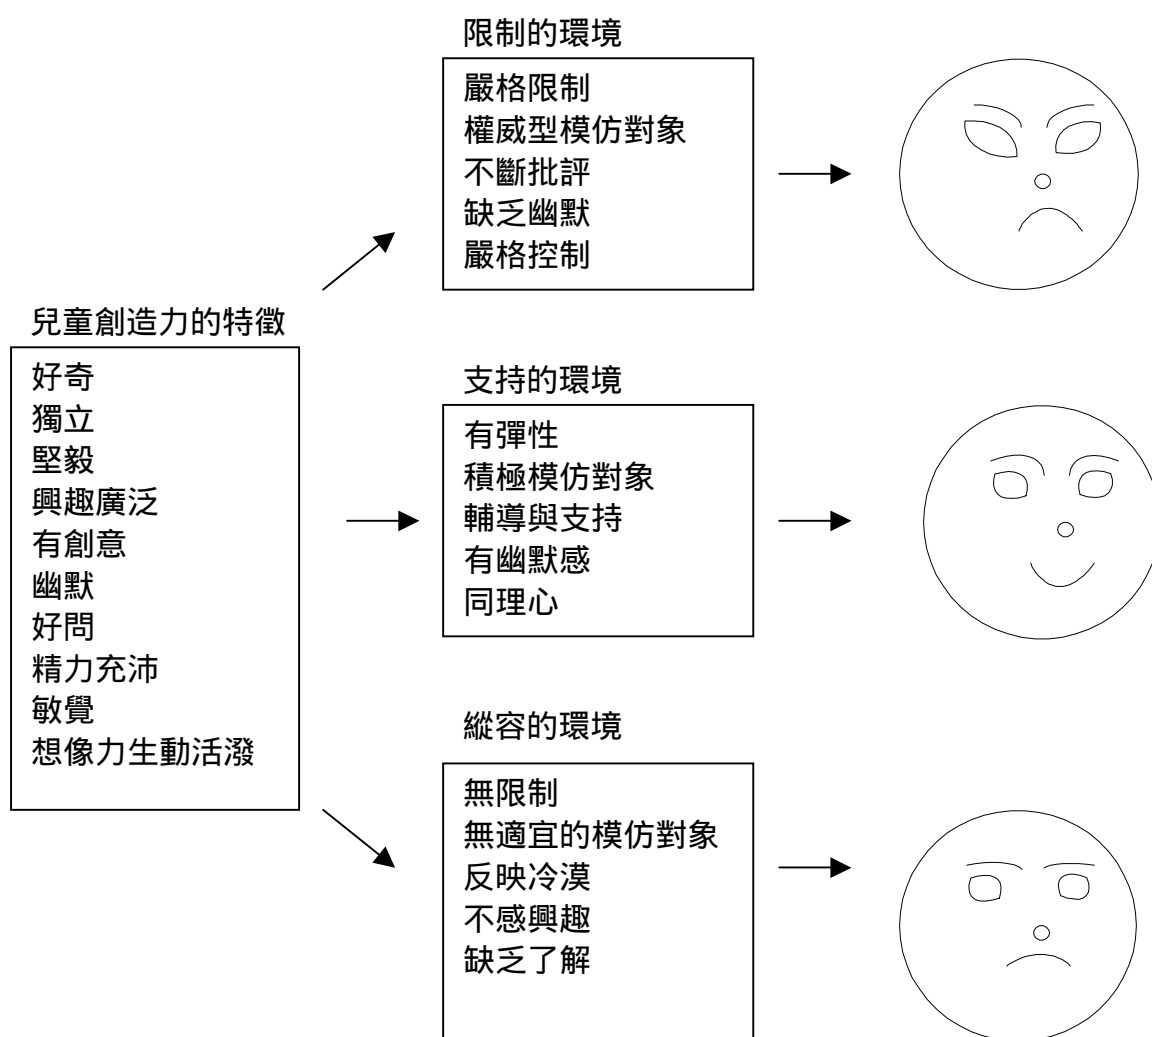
兒童創造力的特徵

好奇
獨立
堅毅
興趣廣泛
有創意
幽默
好問
精力充沛
敏覺
想像力生動活潑

限制的環境

嚴格限制
權威型模仿對象
不斷批評
缺乏幽默
嚴格控制

支持的環境

有彈性
積極模仿對象
輔導與支持
有幽默感
同理心

縱容的環境

無限制
無適宜的模仿對象
反映冷漠
不感興趣
缺乏了解